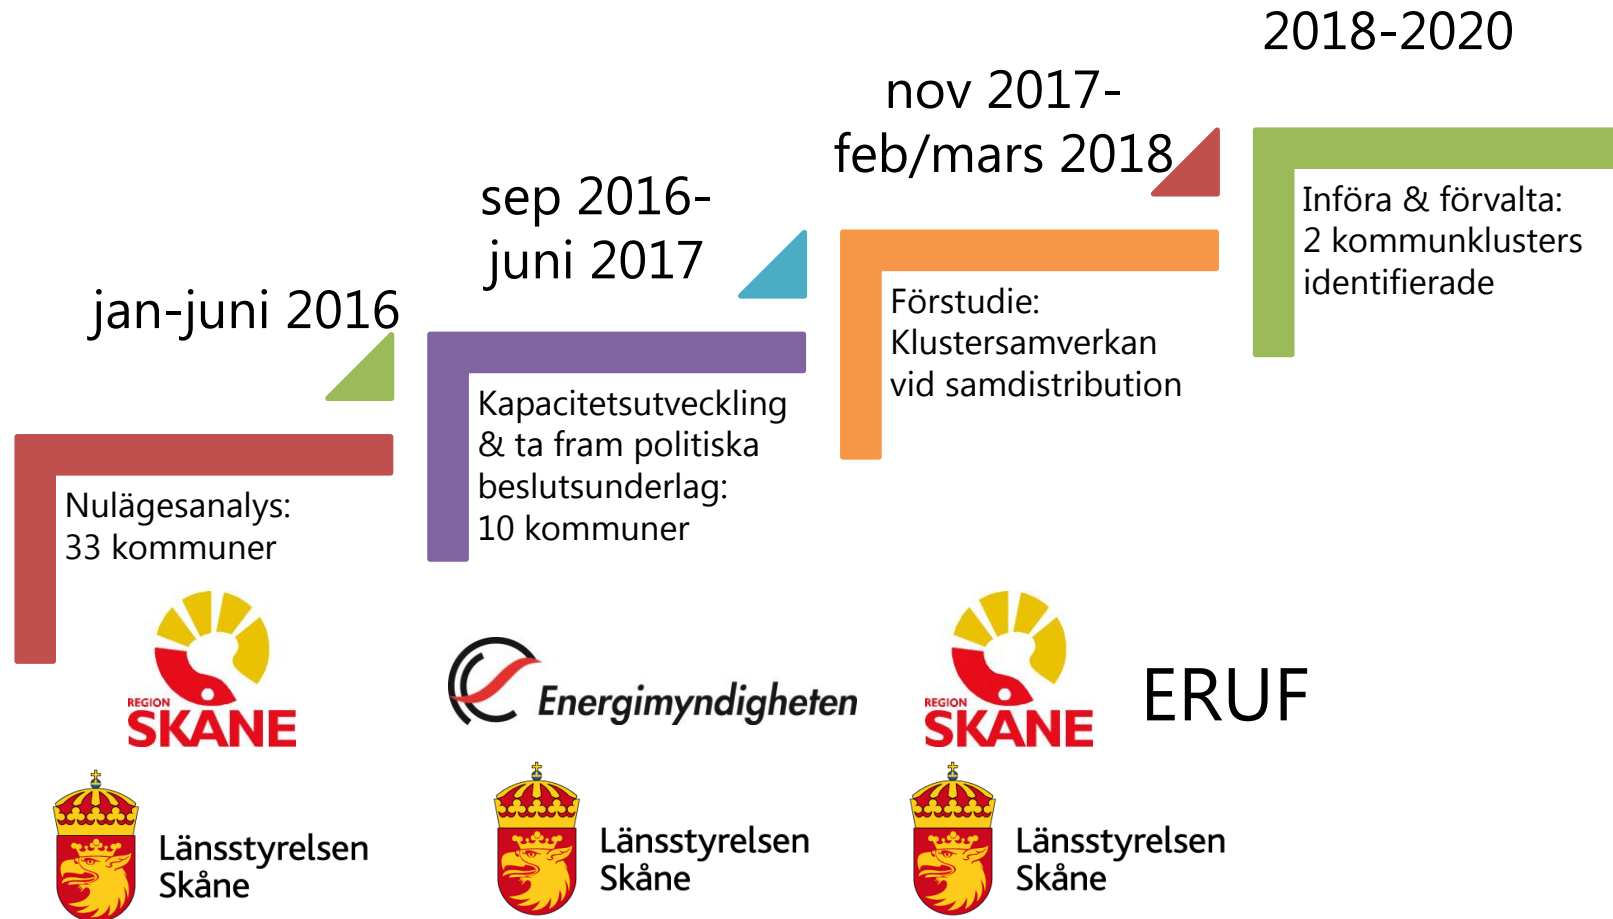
jan-juni 2016

Nulägesanalys:
33 kommuner

REGION
SKANE

Länsstyrelsen
Skåne

sep 2016-
juni 2017

Kapacitetsutveckling & ta fram politiska beslutsunderlag:
10 kommuner

Energimyndigheten

Länsstyrelsen
Skåne

nov 2017-
feb/mars 2018

Förstudie:
Klustersamverkan vid samdistribution

REGION
SKANE

ERUF

Länsstyrelsen
Skåne

2018-2020

Införa & förvalta:
2 kommunklusters identifierade